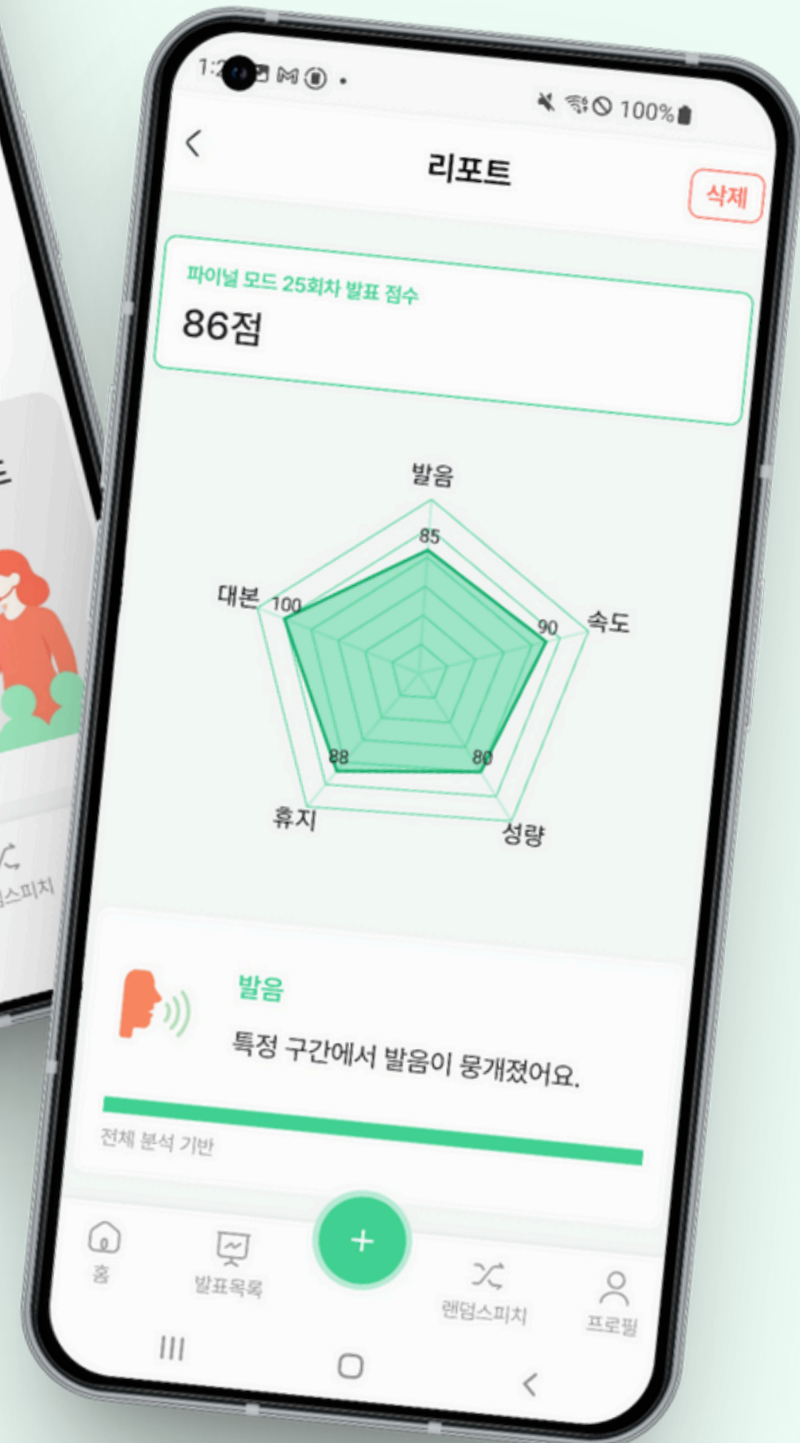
1:2 M •
100%

<
리포트
삭제

파이널 모드 25회차 발표 점수
86점

발음
85
속도
90
성량
80
휴지
88
대본
100

발음
특정 구간에서 발음이 뭉개졌어요.
전체 분석 기반

홈
발표목록
+
랜덤스피치
프로필

트
덤스피치